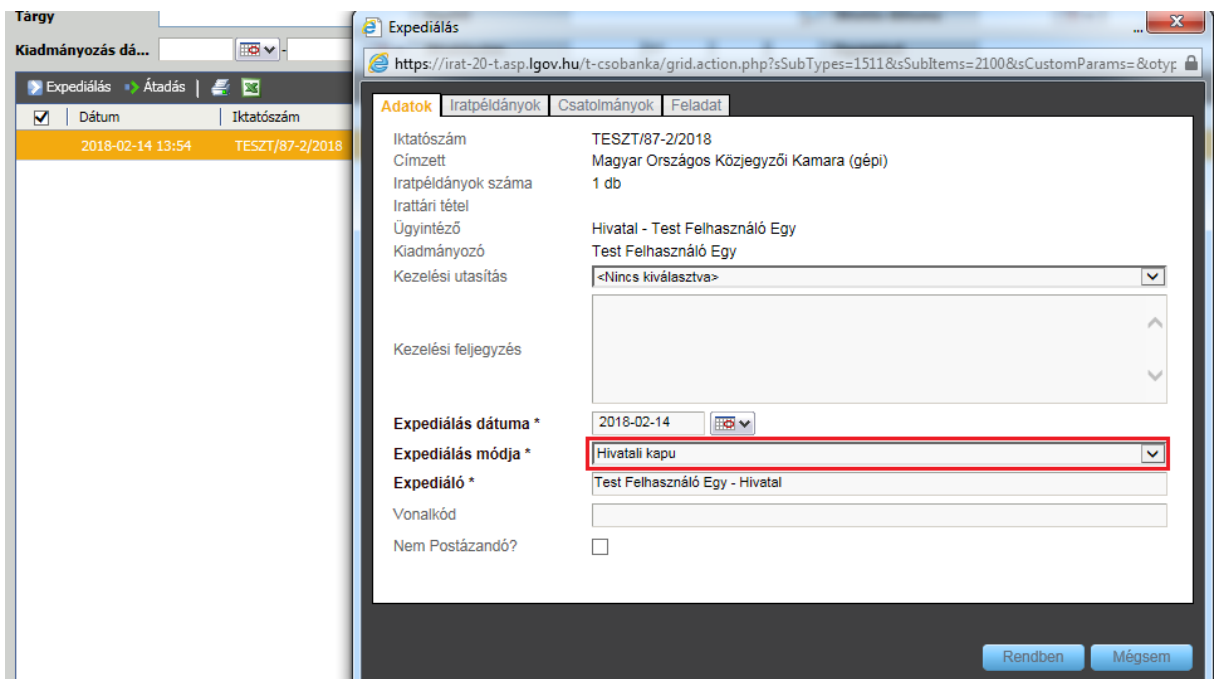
Tárgy
Kiadmányozás dá...

Expediálás Átadás

| Dátum | Iktatószám |
|---|---|
| 2018-02-14 13:54 | TESZT/87-2/2018 |

Expediálás

https://irat-20-t.asp.lgov.hu/t-csobanka/grid.action.php?sSubTypes=1511&sSubItems=2100&sCustomParams=&otyp

Adatok | Iratpéldányok | Csatolmányok | Feladat

Iktatószám TESZT/87-2/2018
Címzett Magyar Országos Közjegyzői Kamara (gépi)
Iratpéldányok száma 1 db
Irattári tétel
Ügyintéző Hivatal - Test Felhasználó Egy
Kiadmányozó Test Felhasználó Egy
Kezelési utasítás <Nincs kiválasztva>
Kezelési feljegyzés
Expediálás dátuma * 2018-02-14
Expediálás módja * Hivatali kapu
Expediáló * Test Felhasználó Egy - Hivatal
Vonalkód
Nem Postázandó?

Rendben Mégsem